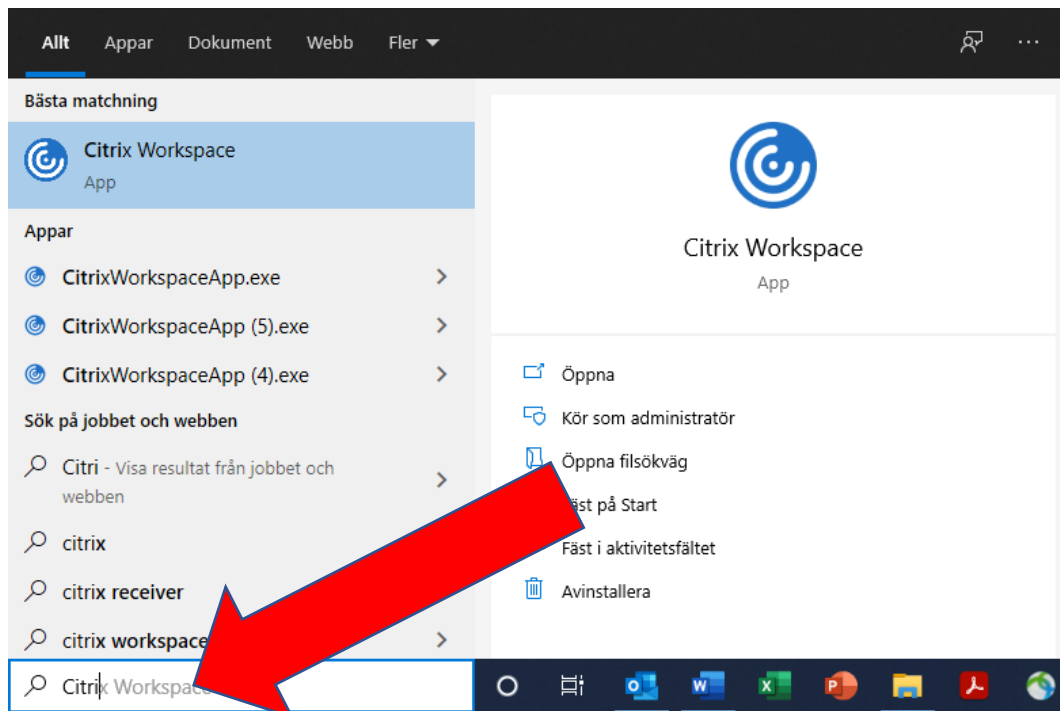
Allt Appar Dokument Webb Fler

Bästa matchning

Citrix Workspace
App

Appar

CitrixWorkspaceApp.exe

CitrixWorkspaceApp (5).exe

CitrixWorkspaceApp (4).exe

Sök på jobbet och webben

Citri - Visa resultat från jobbet och webben

citrix

citrix receiver

citrix workspace

Citrix Workspace

Citrix Workspace
App

Öppna

Kör som administratör

Öppna filsökväg

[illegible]äst på Start

Fäst i aktivitetsfältet

Avinstallera